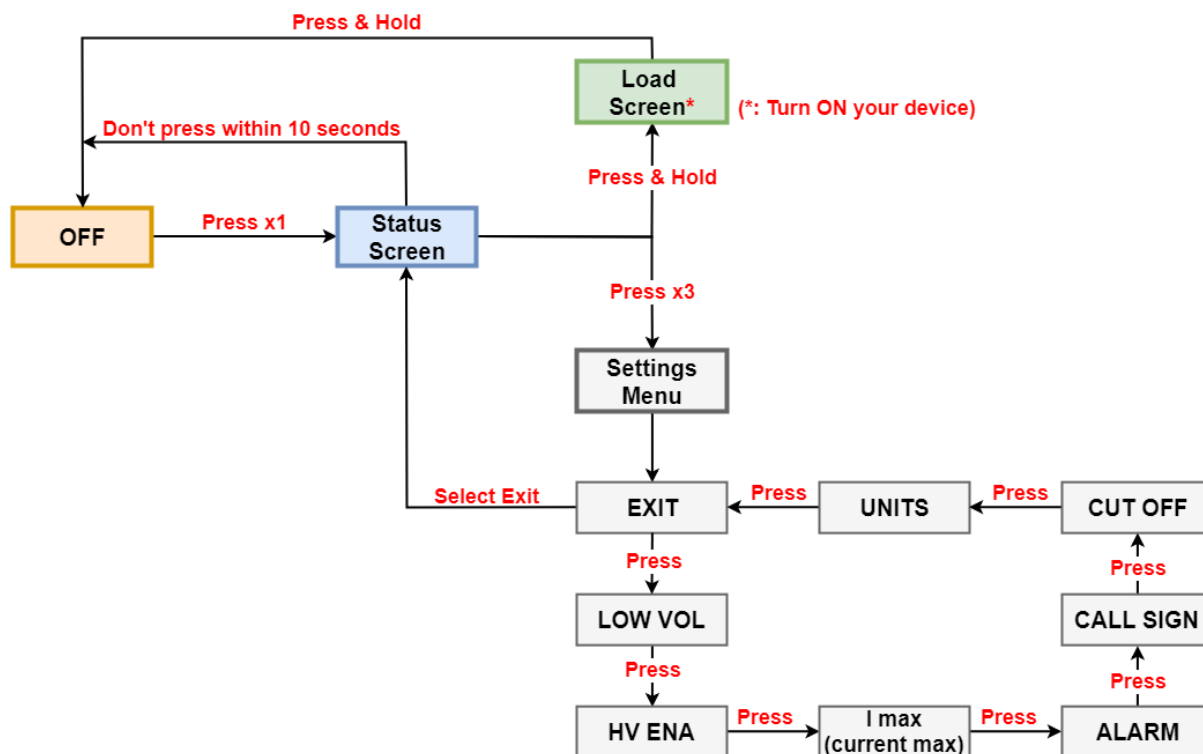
Press & Hold

Load Screen*

(*: Turn ON your device)

Don't press within 10 seconds

Press & Hold

OFF

Press x1

Status Screen

Press x3

Settings Menu

Select Exit

EXIT

Press

UNITS

Press

CUT OFF

Press

Press

LOW VOL

CALL SIGN

Press

Press

HV ENA

Press

I max (current max)

Press

ALARM